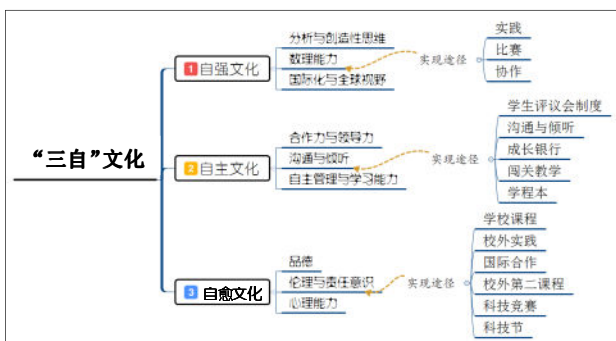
“三自”文化

1 自强文化
分析与创造性思维
数理能力
国际化与全球视野
实现途径
实践
比赛
协作

2 自主文化
合作力与领导力
沟通与倾听
自主管理与学习能力
实现途径
学生评议会制度
沟通与倾听
成长银行
闯关教学
学程本

3 自愈文化
品德
伦理与责任意识
心理能力
实现途径
学校课程
校外实践
国际合作
校外第二课程
科技竞赛
科技节